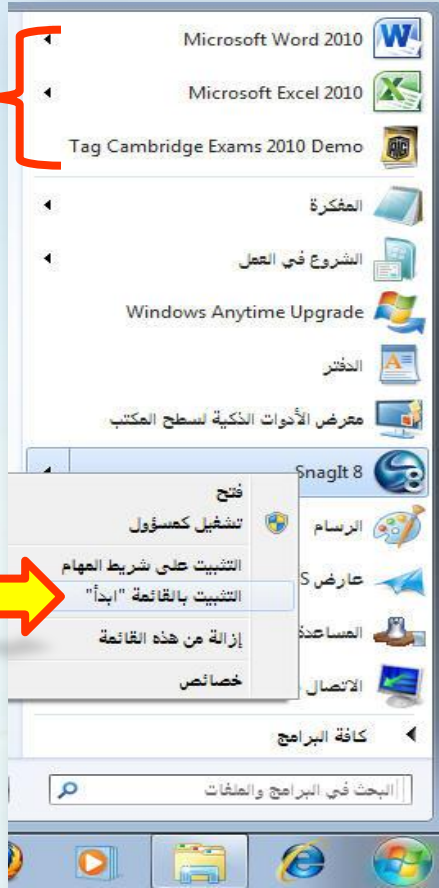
Microsoft Word 2010

Microsoft Excel 2010

Tag Cambridge Exams 2010 Demo

المفكرة

الشروع في العمل

Windows Anytime Upgrade

الدفتر

معرض الأدوات الذكية لسطح المكتب

SnagIt 8

فتح

تشغيل كمسؤول

التثبيت على شريط المهام

التثبيت بالقائمة "ابدأ"

إزالة من هذه القائمة

خصائص

الرسام

عارض S

المساعد

الاتصال

كافة البرامج

البحث في البرامج والملفات